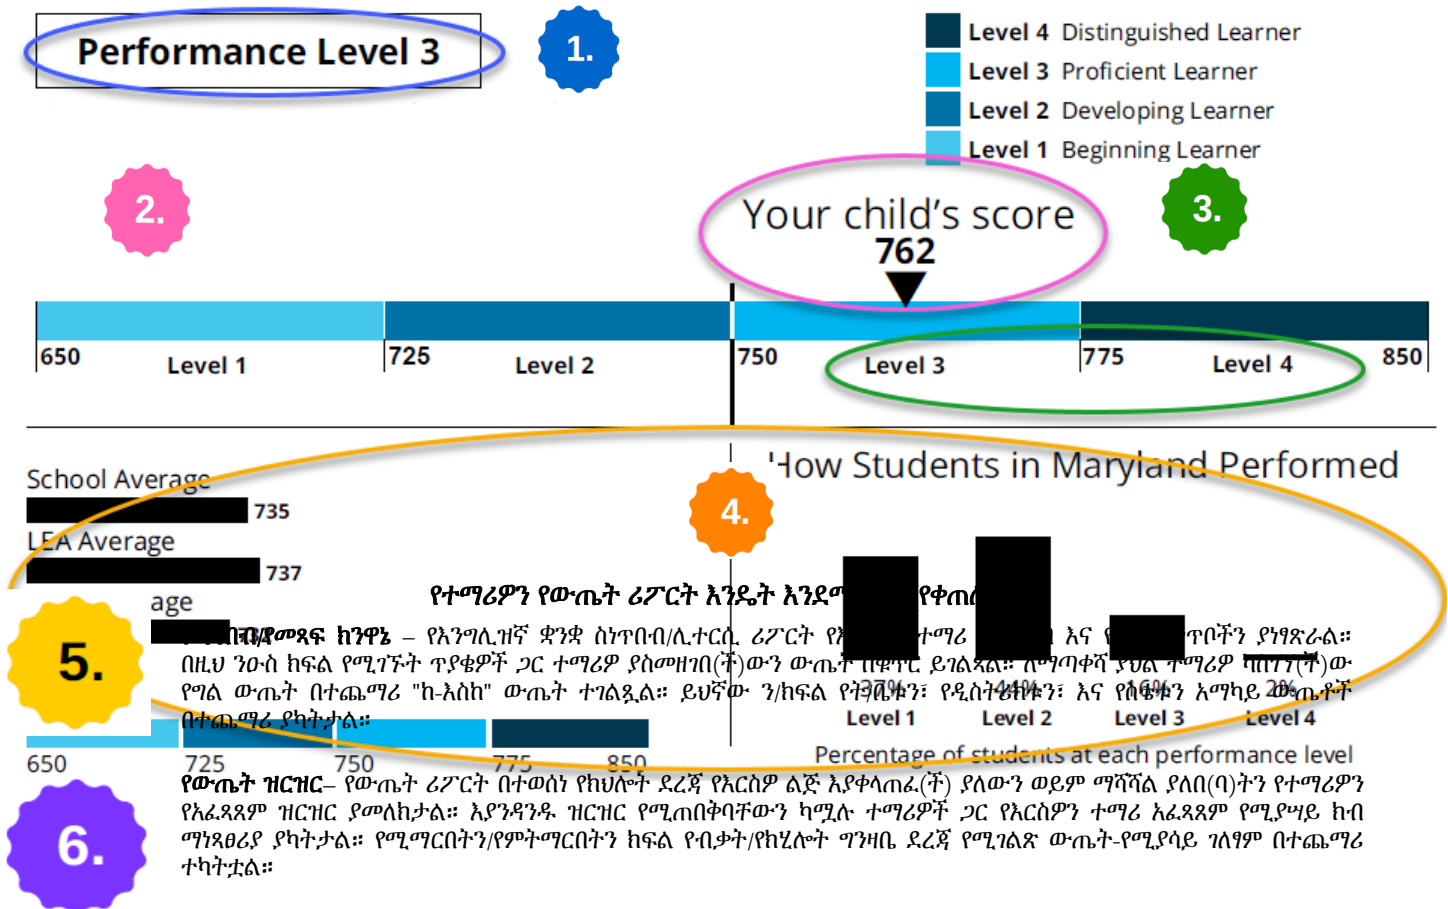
Performance Level 3

1.

Level 4 Distinguished Learner
Level 3 Proficient Learner
Level 2 Developing Learner
Level 1 Beginning Learner

2.

Your child's score
762

3.

650 Level 1 725 Level 2 750 Level 3 775 Level 4 850

School Average
735
LEA Average
737
age

How Students in Maryland Performed

4.

የተማሪዎን የውጤት ሪፖርት እንዴት እንደ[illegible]የቀጠ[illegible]

5.

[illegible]/የመጻፍ ክንዋኔ – የእንግሊዝኛ ቋንቋ ስነጥበብ/ሊተርሲ ሪፖርት የ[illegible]ተማሪ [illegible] እና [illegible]ጥቦችን ያነፃጽራል። በዚህ ንዑስ ክፍል የሚገኙት ጥያቄዎች ጋር ተማሪዎ ያስመዘገበ(ች)ውን ውጤት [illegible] ይገልጻል። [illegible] ተማሪዎ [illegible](ች)ው የግል ውጤት በተጨማሪ "ከ-እስከ" ውጤት ተገልጿል። ይህኛው ን/ክፍል የት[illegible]ን፣ የዲስት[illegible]ን፣ እና የ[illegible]ን አማካይ ው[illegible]ጤቶች በተጨማሪ ያካትታል።

37% 44% 16% 2%
Level 1 Level 2 Level 3 Level 4

650 725 750 775 850

Percentage of students at each performance level

6.

የውጤት ዝርዝር– የውጤት ሪፖርት በተወሰነ የክህሎት ደረጃ የእርስዎ ልጅ እያቀላጠፈ(ች) ያለውን ወይም ማሻሻል ያለበ(ባ)ትን የተማሪዎን የአፈጻጸም ዝርዝር ያመለክታል። እያንዳንዱ ዝርዝር የሚጠበቅባቸውን ካሟሉ ተማሪዎች ጋር የእርስዎን ተማሪ አፈጻጸም የሚያሣይ ክብ ማነጻፀሪያ ያካትታል። የሚማርበትን/የምትማርበትን ክፍል የብቃት/የክሂሎት ግንዛቤ ደረጃ የሚገልጽ ውጤት-የሚያሳይ ገለፃም በተጨማሪ ተካትቷል።